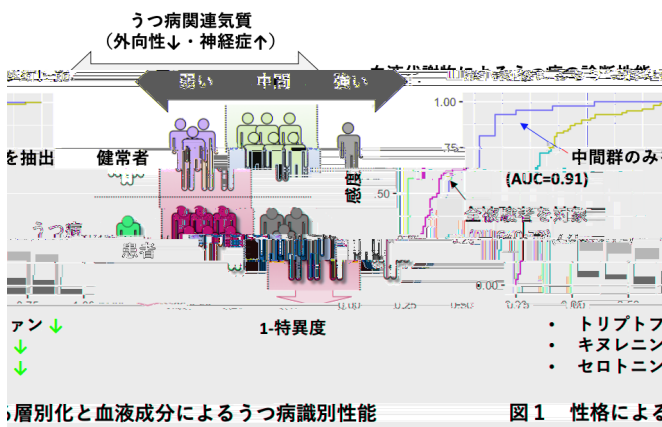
うつ病関連気質
（外向性↓・神経症↑）

弱い　中間　強い

を抽出　健常者

うつ病　患者

1.00
.75
.50
0.00

感度

中間群のみ
(AUC=0.91)

全被験者を対象

0.25　0.50　0.75　1.00

1-特異度

ァン↓
↓
↓

• トリプトフ
• キヌレニン
• セロトニン

る層別化と血液成分によるうつ病識別性能　図１　性格によ